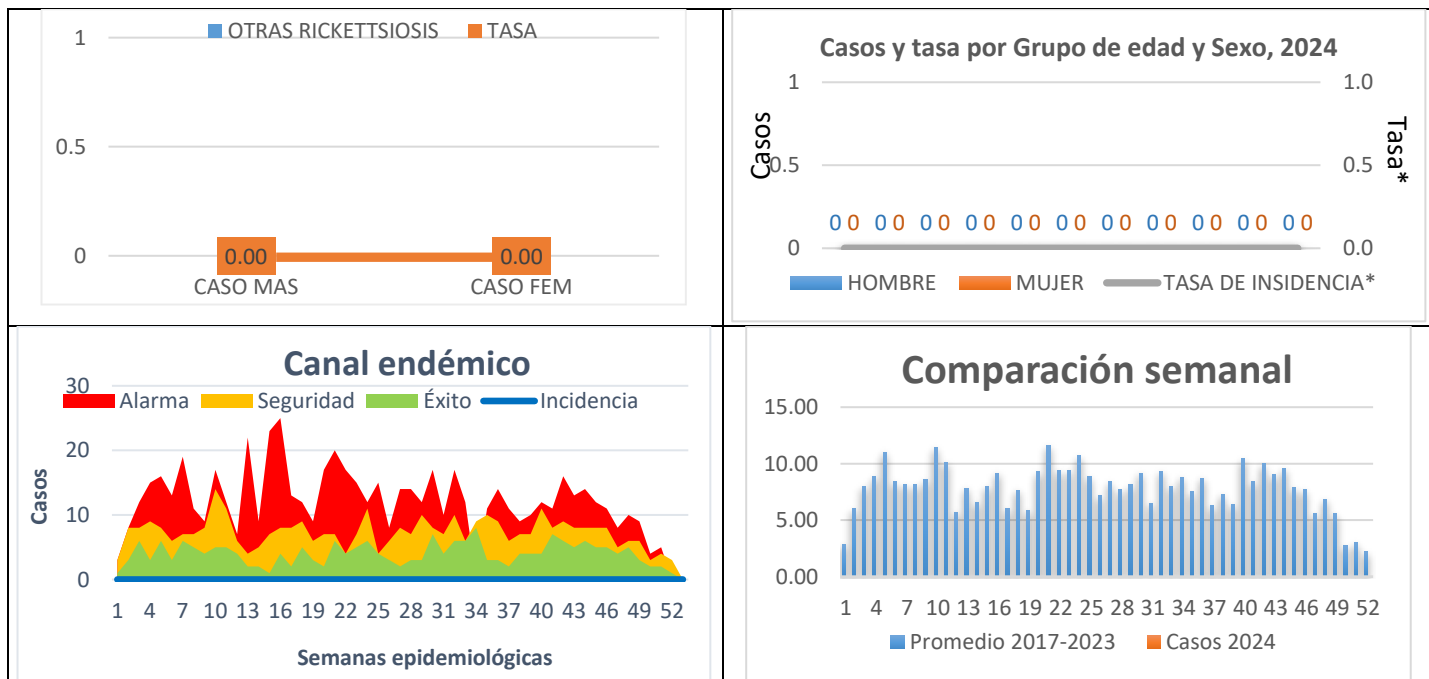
OTRAS RICKETTSIOSIS TASA

1
0.5
0
0.00 0.00
CASO MAS CASO FEM

Casos y tasa por Grupo de edad y Sexo, 2024

Casos
1
0.5
0
Tasa*
1.0
0.5
0.0
0 0 0 0 0 0 0 0 0 0 0 0 0 0 0 0 0 0 0 0 0 0
HOMBRE MUJER TASA DE INSIDENCIA*

Canal endémico
Alarma Seguridad Éxito Incidencia
Casos
30
20
10
0
1 4 7 10 13 16 19 22 25 28 31 34 37 40 43 46 49 52
Semanas epidemiológicas

Comparación semanal
15.00
10.00
5.00
0.00
1 4 7 10 13 16 19 22 25 28 31 34 37 40 43 46 49 52
Promedio 2017-2023 Casos 2024